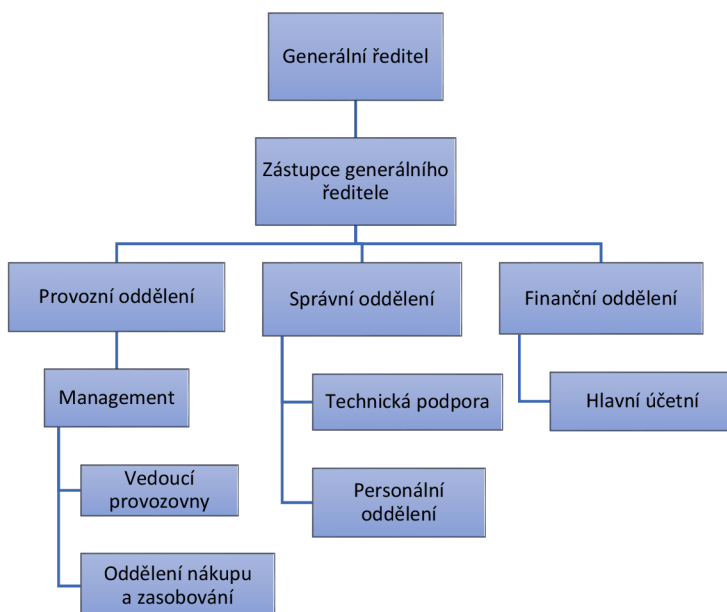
Generální ředitel

Zástupce generálního ředitele

Provozní oddělení

Správní oddělení

Finanční oddělení

Management

Technická podpora

Hlavní účetní

Vedoucí provozovny

Personální oddělení

Oddělení nákupu a zasobování